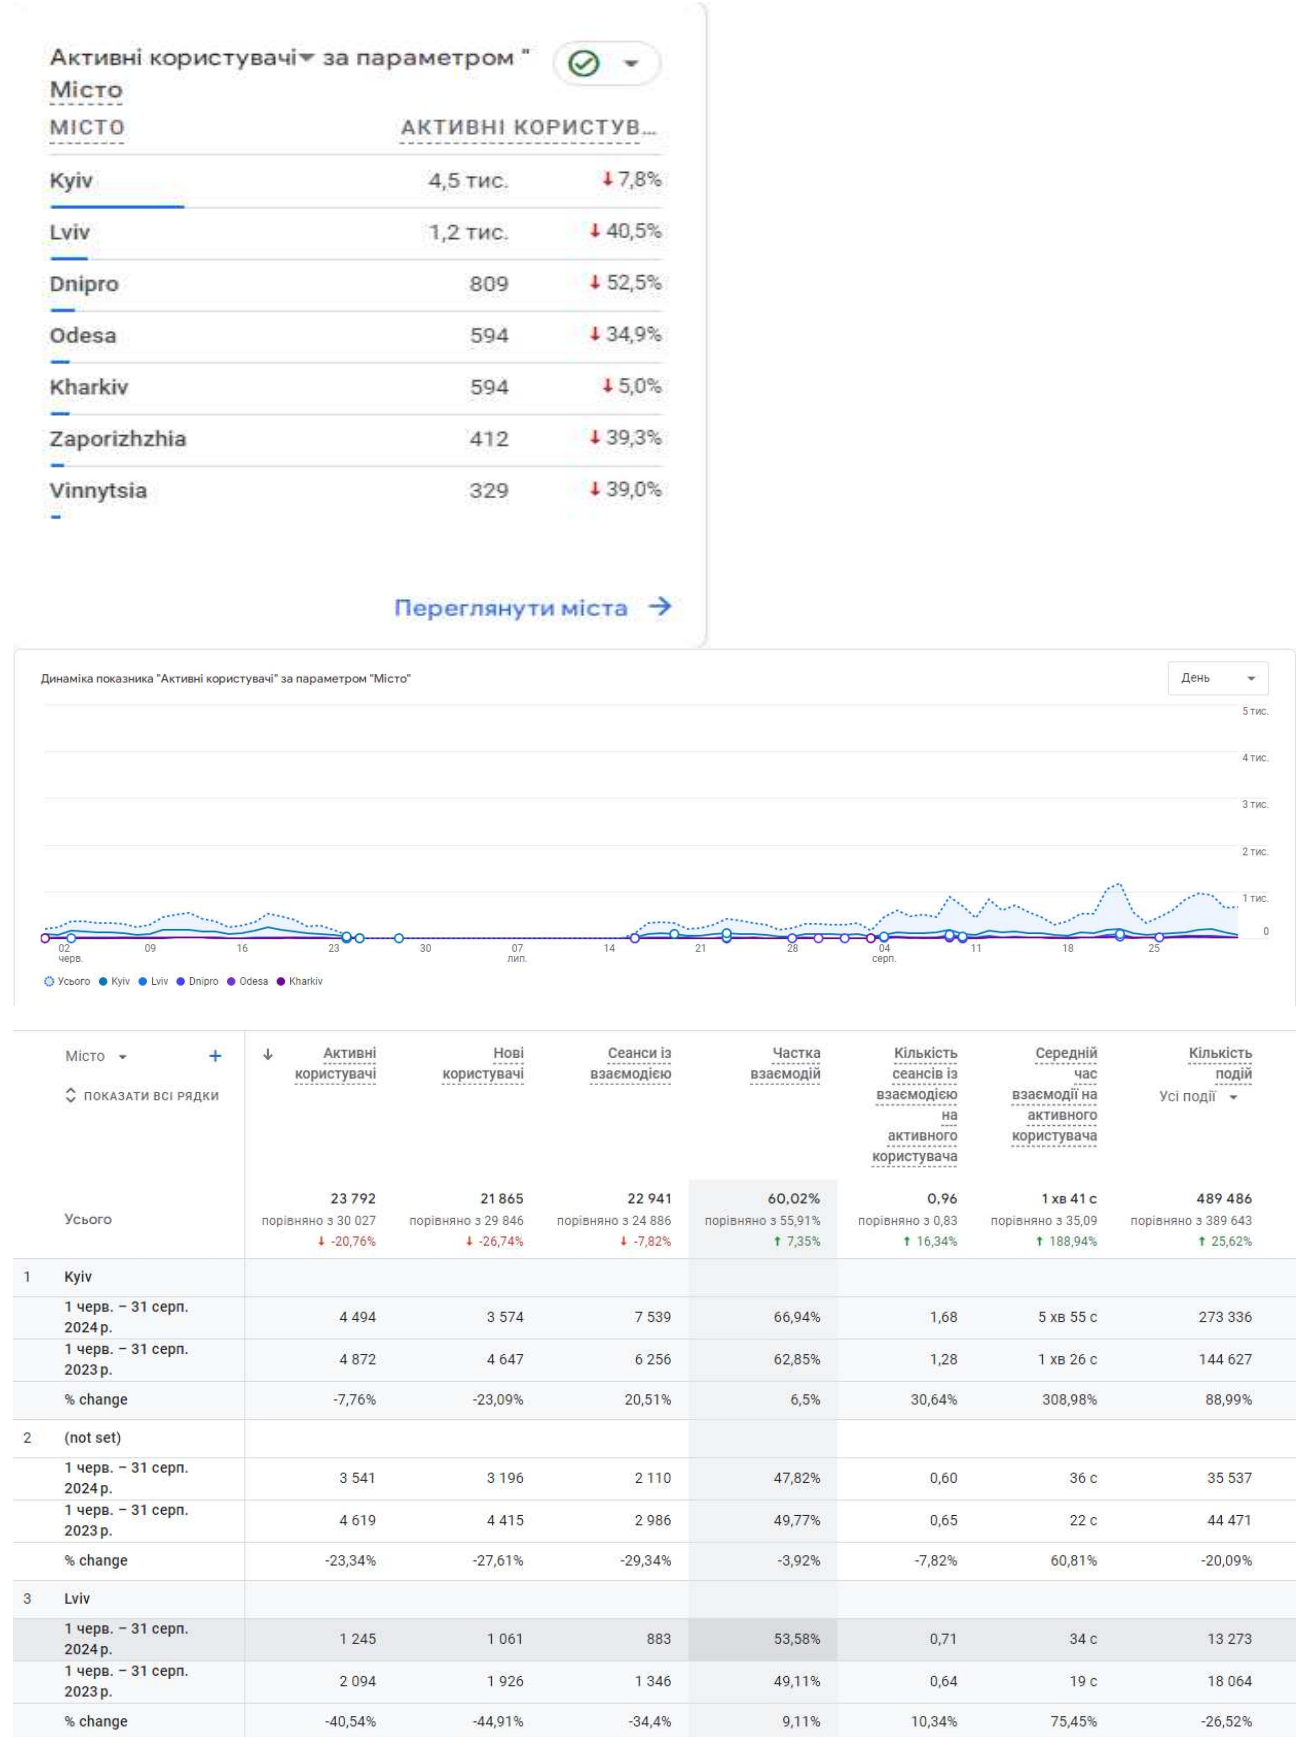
Активні користувачі за параметром " Місто

| МІСТО | АКТИВНІ КОРИСТУВ... | |
|---|---|---|
| Kyiv | 4,5 тис. | ↓7,8% |
| Lviv | 1,2 тис. | ↓40,5% |
| Dnipro | 809 | ↓52,5% |
| Odesa | 594 | ↓34,9% |
| Kharkiv | 594 | ↓5,0% |
| Zaporizhzhia | 412 | ↓39,3% |
| Vinnytsia | 329 | ↓39,0% |

Переглянути міста →

Динаміка показника "Активні користувачі" за параметром "Місто"

День

5 тис.
4 тис.
3 тис.
2 тис.
1 тис.
0

02 черв. 09 16 23 30 07 лип. 14 21 28 04 серп. 11 18 25

Усього Kyiv Lviv Dnipro Odesa Kharkiv

Місто +
ПОКАЗАТИ ВСІ РЯДКИ

| | ↓ Активні користувачі | Нові користувачі | Сеанси із взаємодією | Частка взаємодій | Кількість сеансів із взаємодією на активного користувача | Середній час взаємодії на активного користувача | Кількість подій Усі події |
|---|---|---|---|---|---|---|---|
| Усього | 23 792 порівняно з 30 027 ↓ -20,76% | 21 865 порівняно з 29 846 ↓ -26,74% | 22 941 порівняно з 24 886 ↓ -7,82% | 60,02% порівняно з 55,91% ↑ 7,35% | 0,96 порівняно з 0,83 ↑ 16,34% | 1 хв 41 с порівняно з 35,09 ↑ 188,94% | 489 486 порівняно з 389 643 ↑ 25,62% |
| 1 Kyiv | | | | | | | |
| 1 черв. – 31 серп. 2024 р. | 4 494 | 3 574 | 7 539 | 66,94% | 1,68 | 5 хв 55 с | 273 336 |
| 1 черв. – 31 серп. 2023 р. | 4 872 | 4 647 | 6 256 | 62,85% | 1,28 | 1 хв 26 с | 144 627 |
| % change | -7,76% | -23,09% | 20,51% | 6,5% | 30,64% | 308,98% | 88,99% |
| 2 (not set) | | | | | | | |
| 1 черв. – 31 серп. 2024 р. | 3 541 | 3 196 | 2 110 | 47,82% | 0,60 | 36 с | 35 537 |
| 1 черв. – 31 серп. 2023 р. | 4 619 | 4 415 | 2 986 | 49,77% | 0,65 | 22 с | 44 471 |
| % change | -23,34% | -27,61% | -29,34% | -3,92% | -7,82% | 60,81% | -20,09% |
| 3 Lviv | | | | | | | |
| 1 черв. – 31 серп. 2024 р. | 1 245 | 1 061 | 883 | 53,58% | 0,71 | 34 с | 13 273 |
| 1 черв. – 31 серп. 2023 р. | 2 094 | 1 926 | 1 346 | 49,11% | 0,64 | 19 с | 18 064 |
| % change | -40,54% | -44,91% | -34,4% | 9,11% | 10,34% | 75,45% | -26,52% |